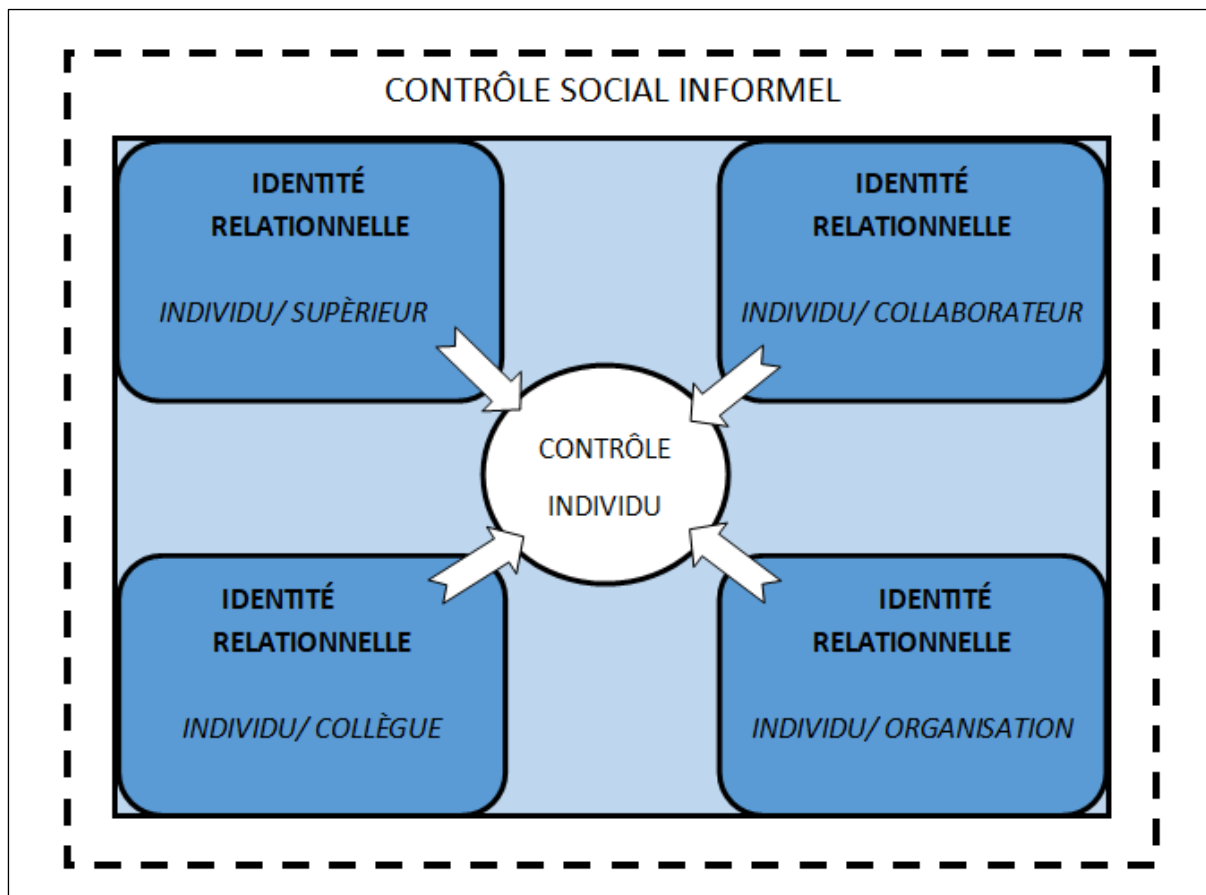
CONTRÔLE SOCIAL INFORMEL

IDENTITÉ RELATIONNELLE

INDIVIDU/ SUPÈRIEUR

IDENTITÉ RELATIONNELLE

INDIVIDU/ COLLABORATEUR

CONTRÔLE INDIVIDU

IDENTITÉ RELATIONNELLE

INDIVIDU/ COLLÈGUE

IDENTITÉ RELATIONNELLE

INDIVIDU/ ORGANISATION